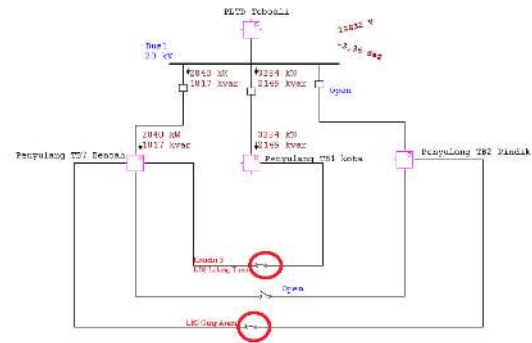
PLTD Toboali

19832 V
-3,36 deg

Bus1
20 kV

2840 kW
1817 kvar

3294 kW
3149 kvar

Open

2840 kW
1817 kvar

3294 kW
3149 kvar

Penyulang TB7 Bencah

Penyulang TB1 kota

Penyulang TB2 Rindik

Kondisi 3
LBS Lilang Timur

Open

LBS Gang Asam